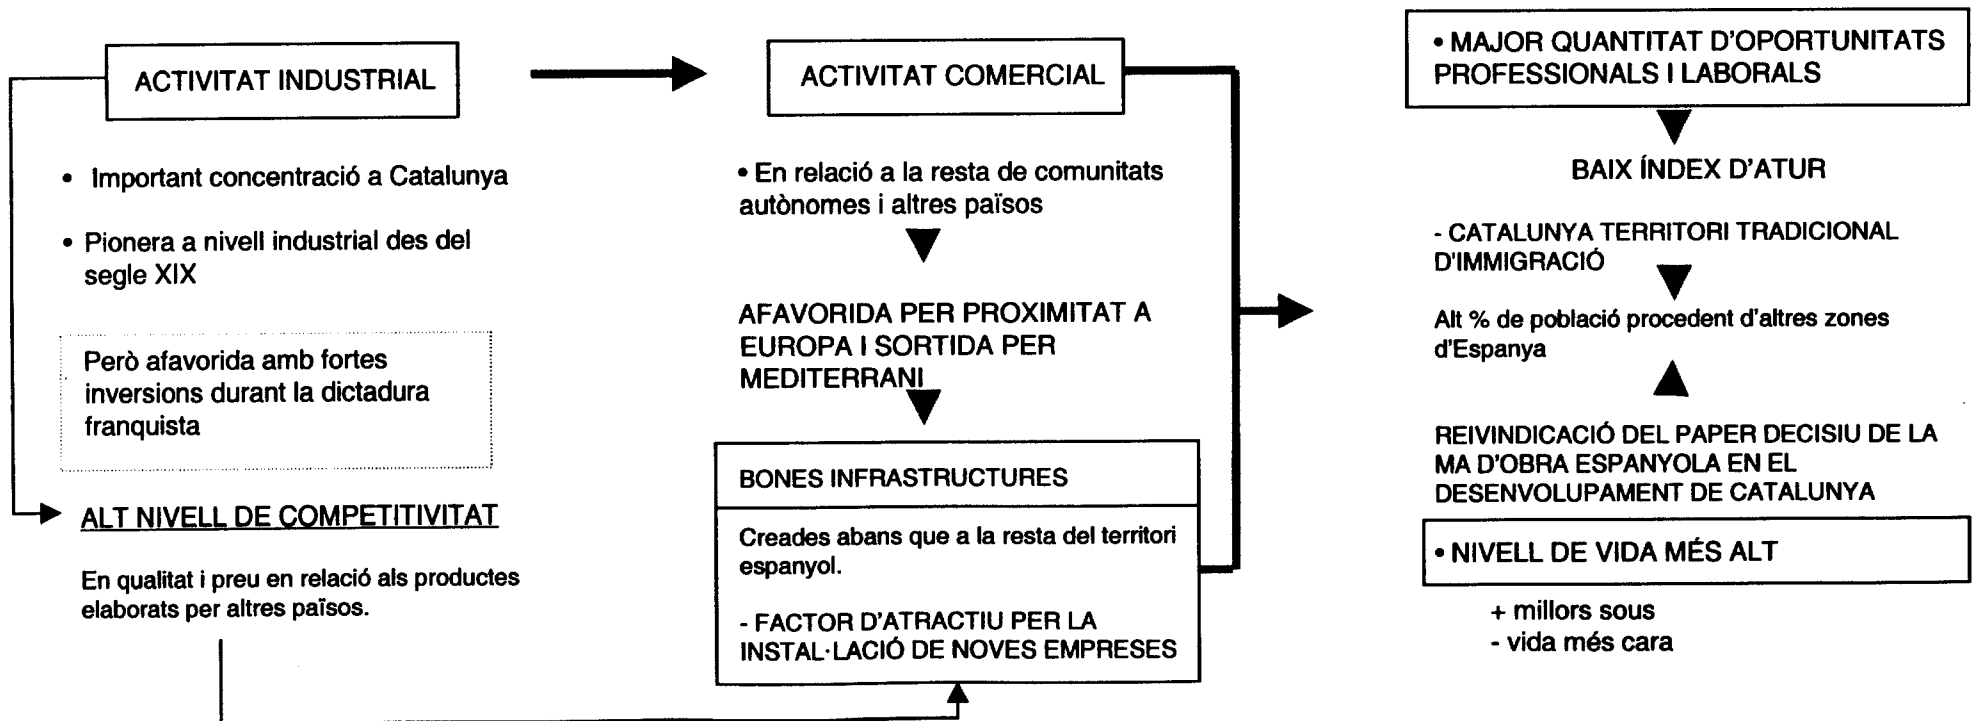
ACTIVITAT INDUSTRIAL

• Important concentració a Catalunya

• Pionera a nivell industrial des del segle XIX

Però afavorida amb fortes inversions durant la dictadura franquista

ALT NIVELL DE COMPETITIVITAT

En qualitat i preu en relació als productes elaborats per altres països.

ACTIVITAT COMERCIAL

• En relació a la resta de comunitats autònomes i altres països

AFAVORIDA PER PROXIMITAT A EUROPA I SORTIDA PER MEDITERRANI

BONES INFRASTRUCTURES

Creades abans que a la resta del territori espanyol.

- FACTOR D'ATRACTIU PER LA INSTAL·LACIÓ DE NOVES EMPRESES

• MAJOR QUANTITAT D'OPORTUNITATS PROFESSIONALS I LABORALS

BAIX ÍNDEX D'ATUR

- CATALUNYA TERRITORI TRADICIONAL D'IMMIGRACIÓ

Alt % de població procedent d'altres zones d'Espanya

REIVINDICACIÓ DEL PAPER DECISIU DE LA MA D'OBRA ESPANYOLA EN EL DESENVOLUPAMENT DE CATALUNYA

• NIVELL DE VIDA MÉS ALT

+ millors sous
- vida més cara